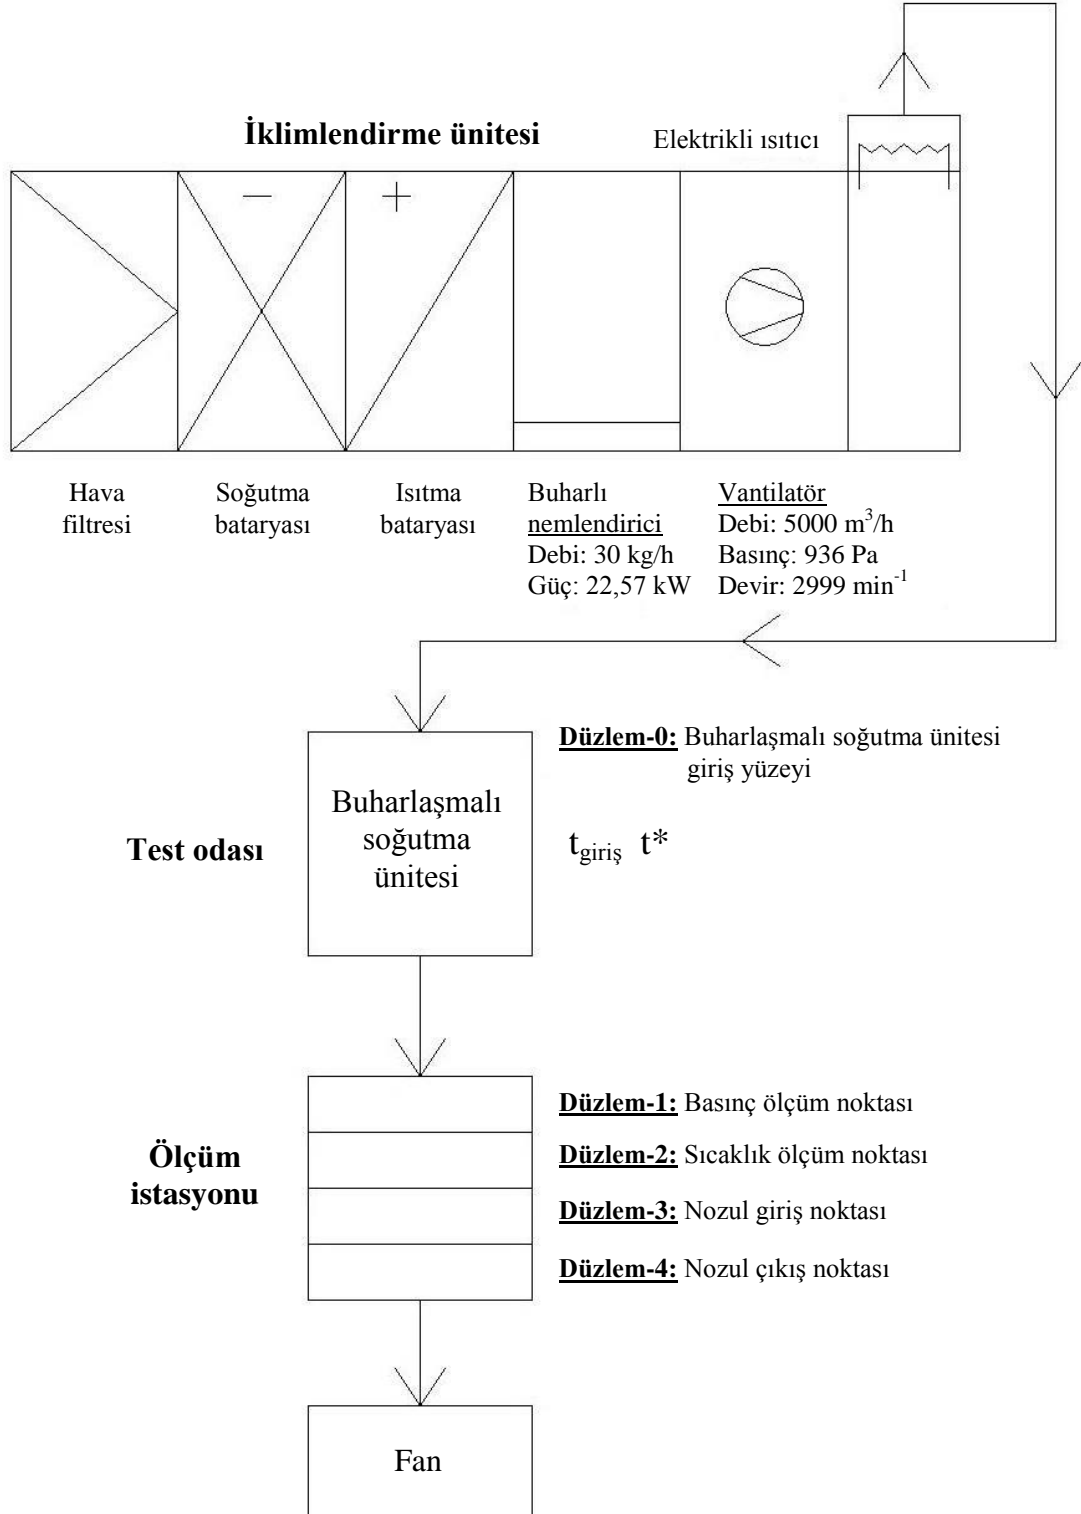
İklimlendirme ünitesi

Elektrikli ısıtıcı

Hava filtresi

Soğutma bataryası

Isıtma bataryası

Buharlı nemlendirici
Debi: 30 kg/h
Güç: 22,57 kW

Vantilatör
Debi: 5000 $m^3$/h
Basınç: 936 Pa
Devir: 2999 $min^{-1}$

Düzlem-0: Buharlaşmalı soğutma ünitesi giriş yüzeyi

Test odası

Buharlaşmalı soğutma ünitesi

$t_{giriş}$ $t^*$

Düzlem-1: Basınç ölçüm noktası

Düzlem-2: Sıcaklık ölçüm noktası

Ölçüm istasyonu

Düzlem-3: Nozul giriş noktası

Düzlem-4: Nozul çıkış noktası

Fan